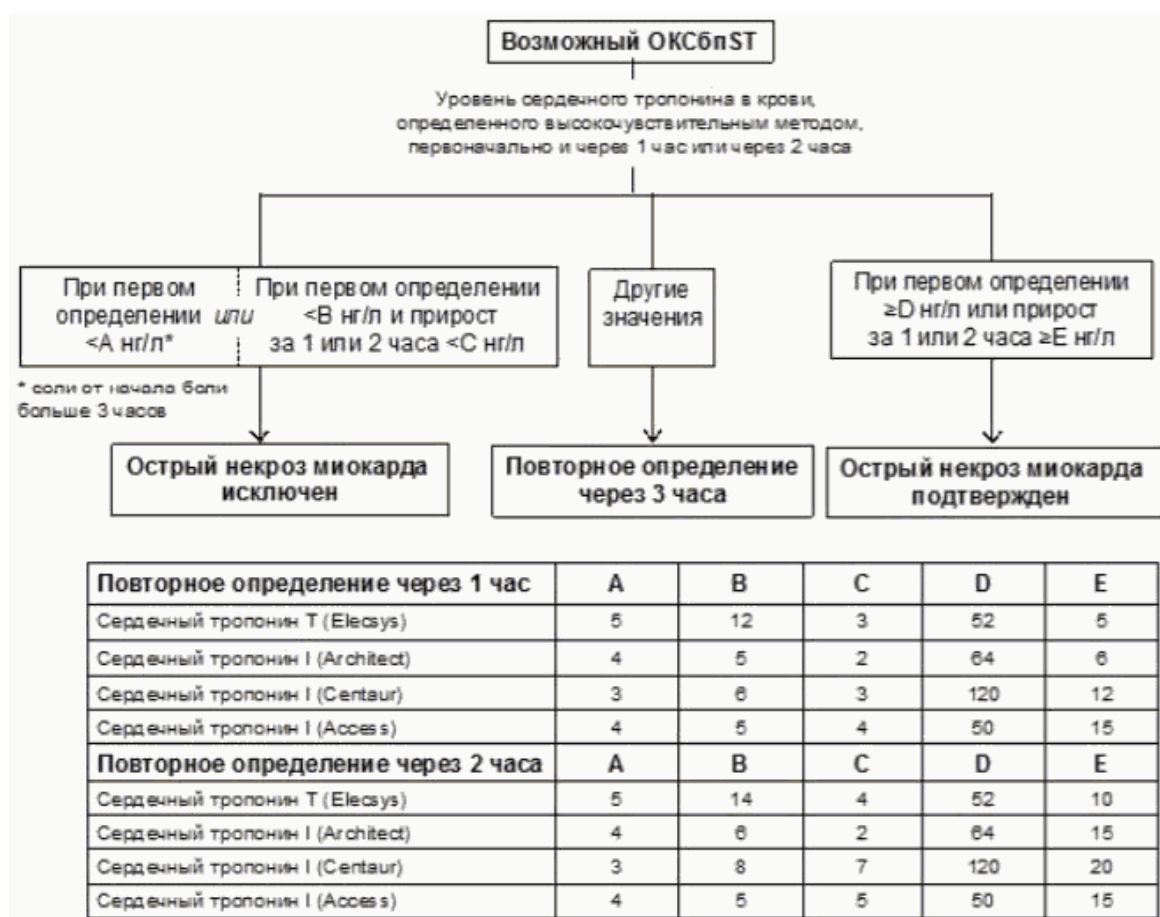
Возможный ОКСбпST

Уровень сердечного тропонина в крови, определенного высокочувствительным методом, первоначально и через 1 час или через 2 часа

При первом определении <А нг/л*

или

При первом определении <В нг/л и прирост за 1 или 2 часа <С нг/л

Другие значения

При первом определении ≥D нг/л или прирост за 1 или 2 часа ≥E нг/л

* если от начала боли больше 3 часов

Острый некроз миокарда исключен

Повторное определение через 3 часа

Острый некроз миокарда подтвержден

| Повторное определение через 1 час | A | B | C | D | E |
|---|---|---|---|---|---|
| Сердечный тропонин T (Elecsys) | 5 | 12 | 3 | 52 | 5 |
| Сердечный тропонин I (Architect) | 4 | 5 | 2 | 64 | 6 |
| Сердечный тропонин I (Centaur) | 3 | 6 | 3 | 120 | 12 |
| Сердечный тропонин I (Access) | 4 | 5 | 4 | 50 | 15 |
| **Повторное определение через 2 часа** | **A** | **B** | **C** | **D** | **E** |
| Сердечный тропонин T (Elecsys) | 5 | 14 | 4 | 52 | 10 |
| Сердечный тропонин I (Architect) | 4 | 6 | 2 | 64 | 15 |
| Сердечный тропонин I (Centaur) | 3 | 8 | 7 | 120 | 20 |
| Сердечный тропонин I (Access) | 4 | 5 | 5 | 50 | 15 |